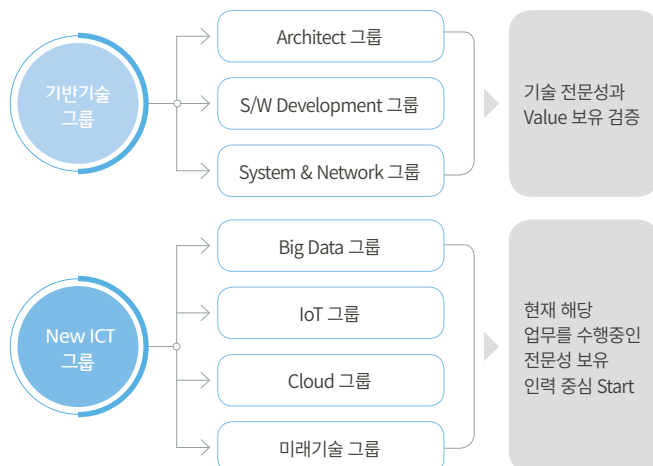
기반기술
그룹

Architect 그룹

S/W Development 그룹

System & Network 그룹

기술 전문성과
Value 보유 검증

New ICT
그룹

Big Data 그룹

IoT 그룹

Cloud 그룹

미래기술 그룹

현재 해당
업무를 수행중인
전문성 보유
인력 중심 Start